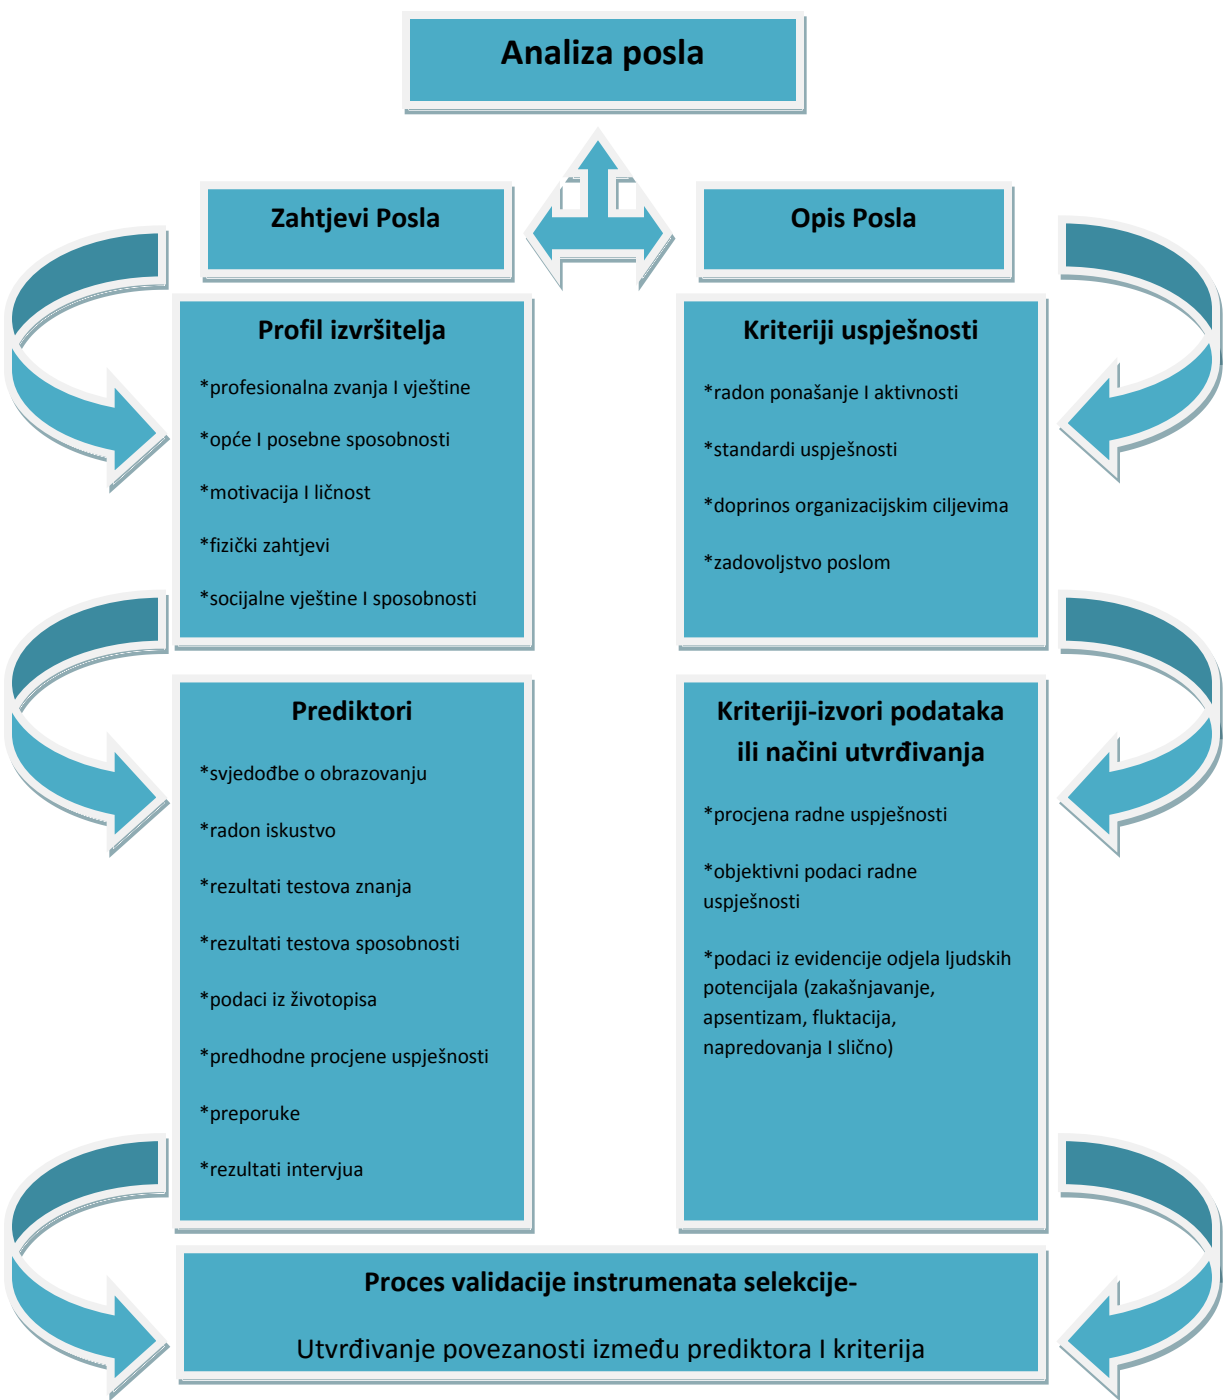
Analiza posla

Zahtjevi Posla

Opis Posla

Profil izvršitelja

*profesionalna zvanja I vještine

*opće I posebne sposobnosti

*motivacija I ličnost

*fizički zahtjevi

*socijalne vještine I sposobnosti

Kriteriji uspješnosti

*radon ponašanje I aktivnosti

*standardi uspješnosti

*doprinos organizacijskim ciljevima

*zadovoljstvo poslom

Prediktori

*svjedođbe o obrazovanju

*radon iskustvo

*rezultati testova znanja

*rezultati testova sposobnosti

*podaci iz životopisa

*predhodne procjene uspješnosti

*preporuke

*rezultati intervjua

Kriteriji-izvori podataka ili načini utvrđivanja

*procjena radne uspješnosti

*objektivni podaci radne uspješnosti

*podaci iz evidencije odjela ljudskih potencijala (zakašnjavanje, apsentizam, fluktacija, napredovanja I slično)

Proces validacije instrumenata selekcije-

Utvrđivanje povezanosti između prediktora I kriterija